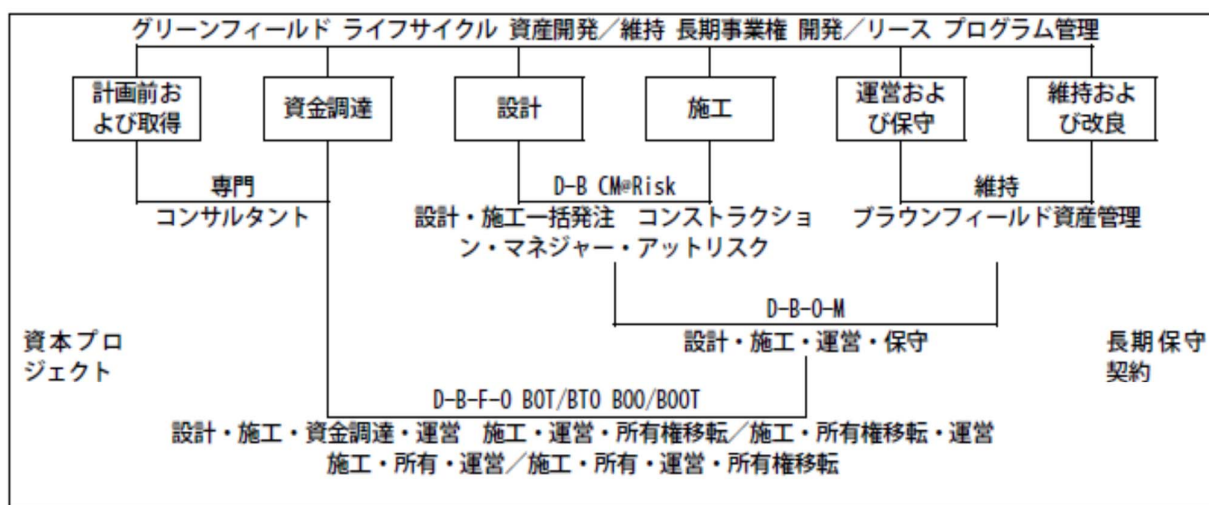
グリーンフィールド ライフサイクル 資産開発／維持 長期事業権 開発／リース プログラム管理

計画前および取得

資金調達

設計

施工

運営および保守

維持および改良

専門
コンサルタント

D-B CM@Risk
設計・施工一括発注 コンストラクション・マネジャー・アットリスク

維持
ブラウンフィールド資産管理

D-B-O-M
設計・施工・運営・保守

資本プロジェクト

長期保守契約

D-B-F-O BOT/BTO BOO/BOOT
設計・施工・資金調達・運営 施工・運営・所有権移転／施工・所有権移転・運営
施工・所有・運営／施工・所有・運営・所有権移転